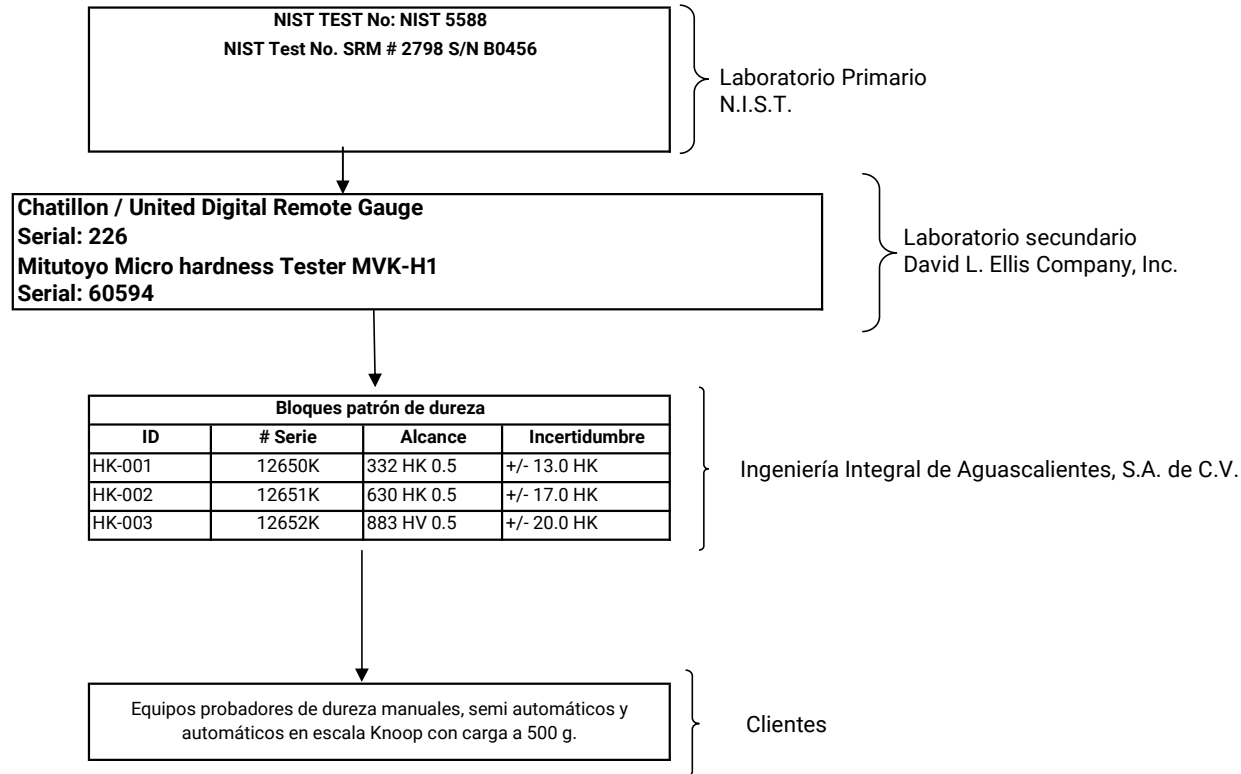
NIST TEST No: NIST 5588
NIST Test No. SRM # 2798 S/N B0456

Laboratorio Primario
N.I.S.T.

Chatillon / United Digital Remote Gauge
Serial: 226
Mitutoyo Micro hardness Tester MVK-H1
Serial: 60594

Laboratorio secundario
David L. Ellis Company, Inc.

Bloques patrón de dureza

| ID | # Serie | Alcance | Incertidumbre |
|---|---|---|---|
| HK-001 | 12650K | 332 HK 0.5 | +/- 13.0 HK |
| HK-002 | 12651K | 630 HK 0.5 | +/- 17.0 HK |
| HK-003 | 12652K | 883 HV 0.5 | +/- 20.0 HK |

Ingeniería Integral de Aguascalientes, S.A. de C.V.

Equipos probadores de dureza manuales, semi automáticos y automáticos en escala Knoop con carga a 500 g.

Clientes